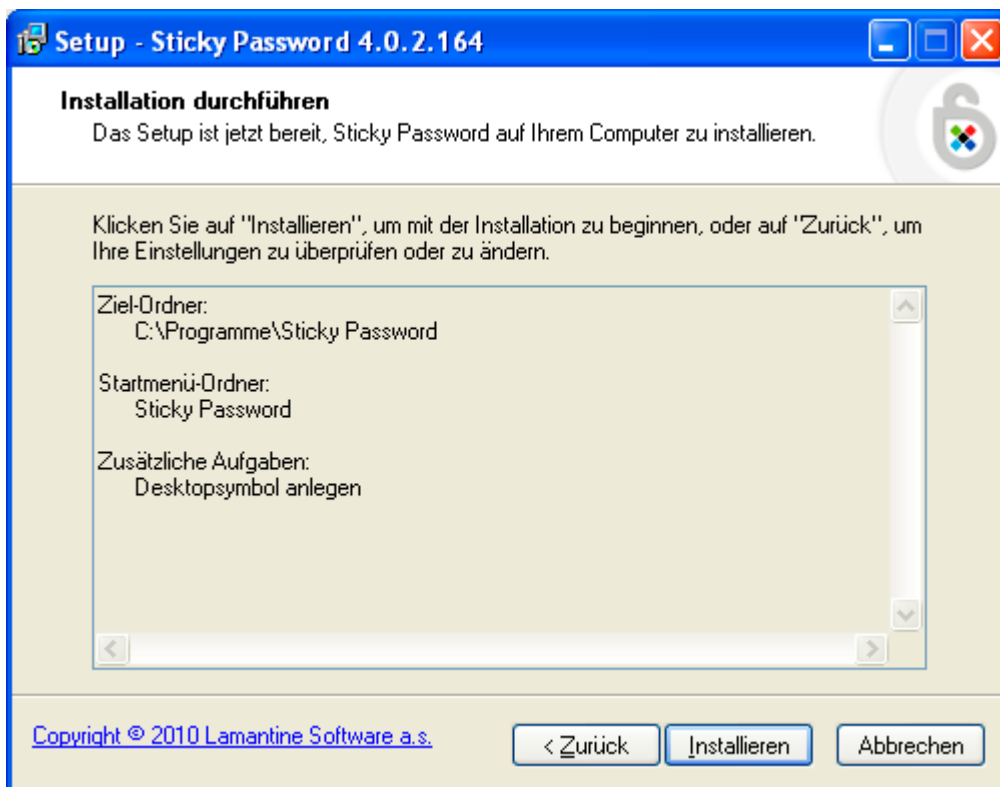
Setup - Sticky Password 4.0.2.164

Installation durchführen
Das Setup ist jetzt bereit, Sticky Password auf Ihrem Computer zu installieren.

Klicken Sie auf "Installieren", um mit der Installation zu beginnen, oder auf "Zurück", um Ihre Einstellungen zu überprüfen oder zu ändern.

Ziel-Ordner:
C:\Programme\Sticky Password

Startmenü-Ordner:
Sticky Password

Zusätzliche Aufgaben:
Desktopsymbol anlegen

Copyright © 2010 Lamantine Software a.s.

< Zurück | Installieren | Abbrechen